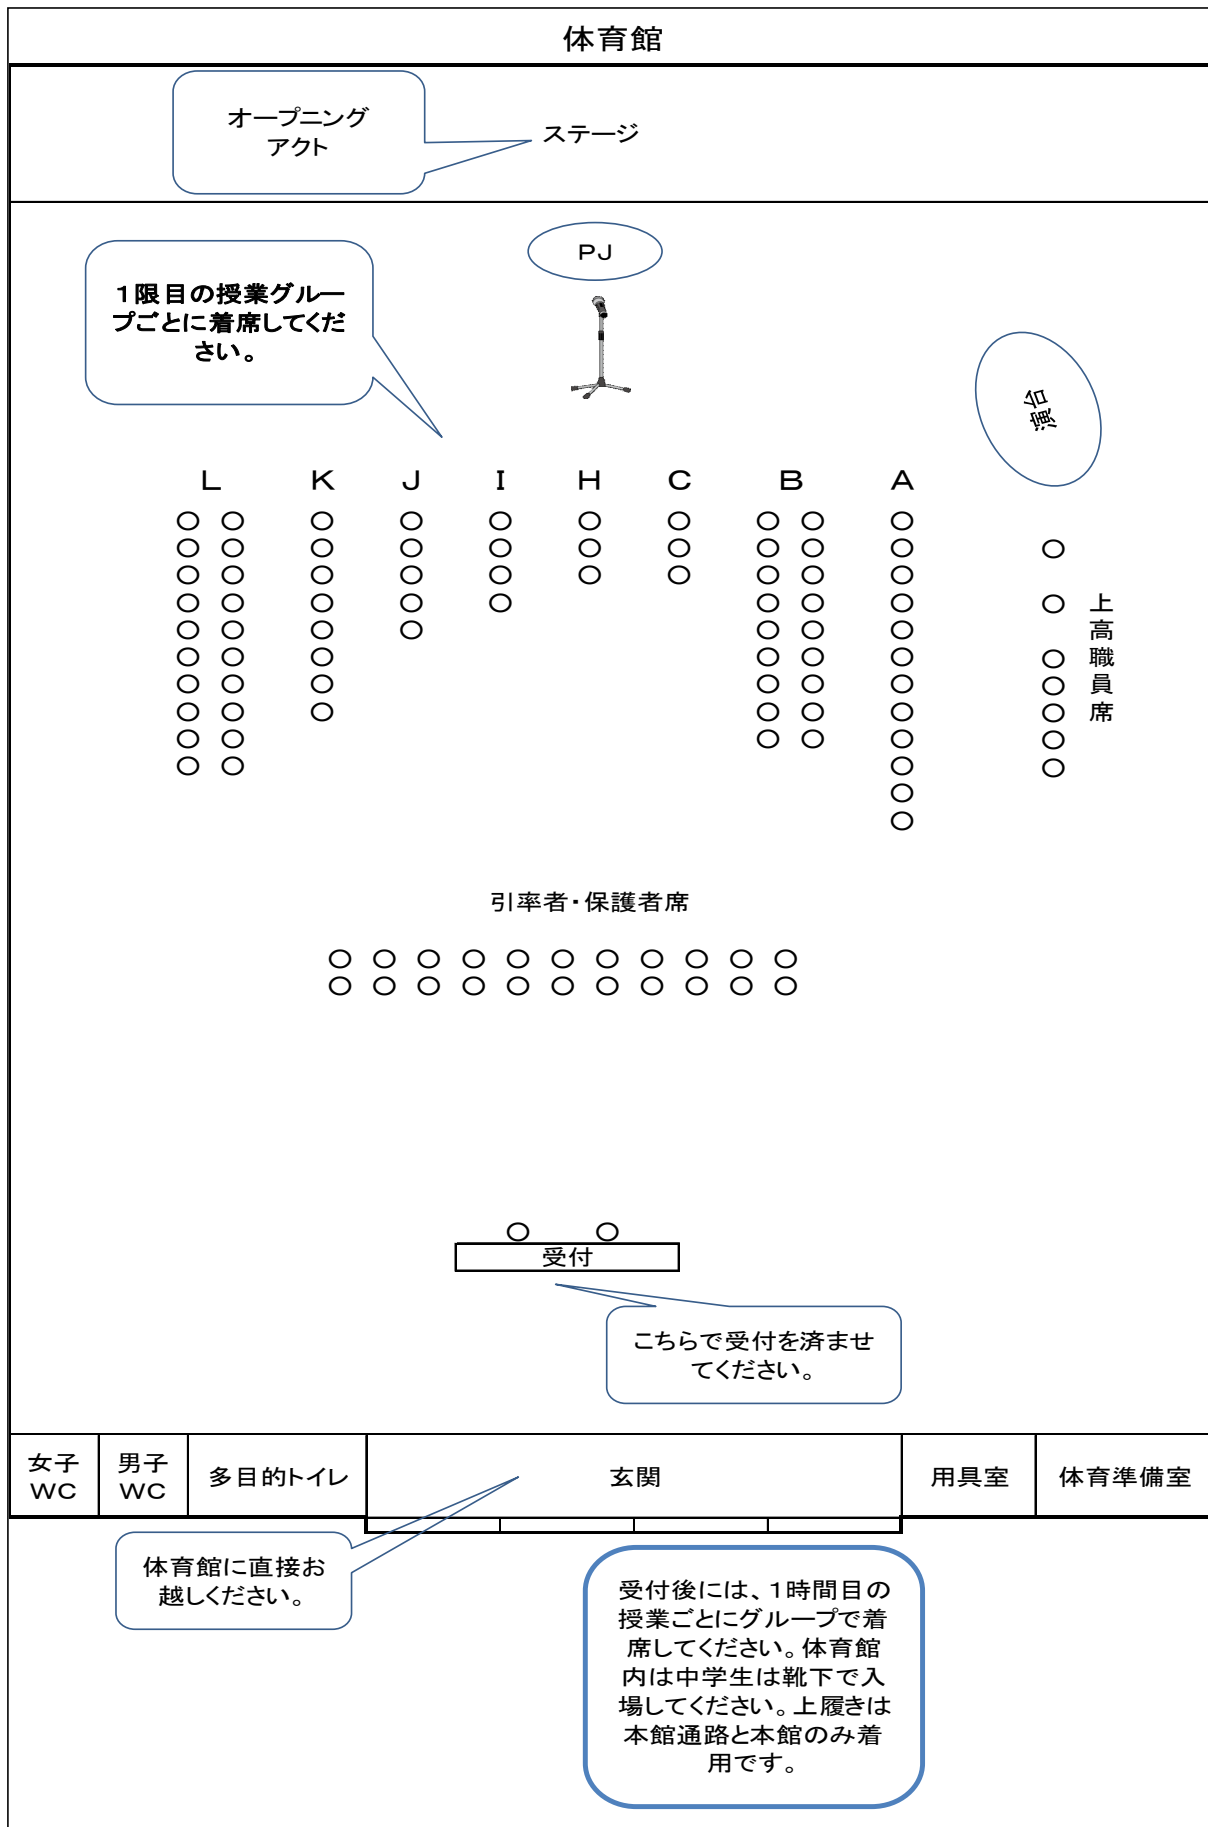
体育館

オープニングアクト

ステージ

PJ

1限目の授業グループごとに着席してください。

演台

L K J I H C B A

上高職員席

引率者・保護者席

受付

こちらで受付を済ませてください。

| 女子WC | 男子WC | 多目的トイレ | 玄関 | 用具室 | 体育準備室 |
|---|---|---|---|---|---|

体育館に直接お越しください。

受付後には、1時間目の授業ごとにグループで着席してください。体育館内は中学生は靴下で入場してください。上履きは本館通路と本館のみ着用です。